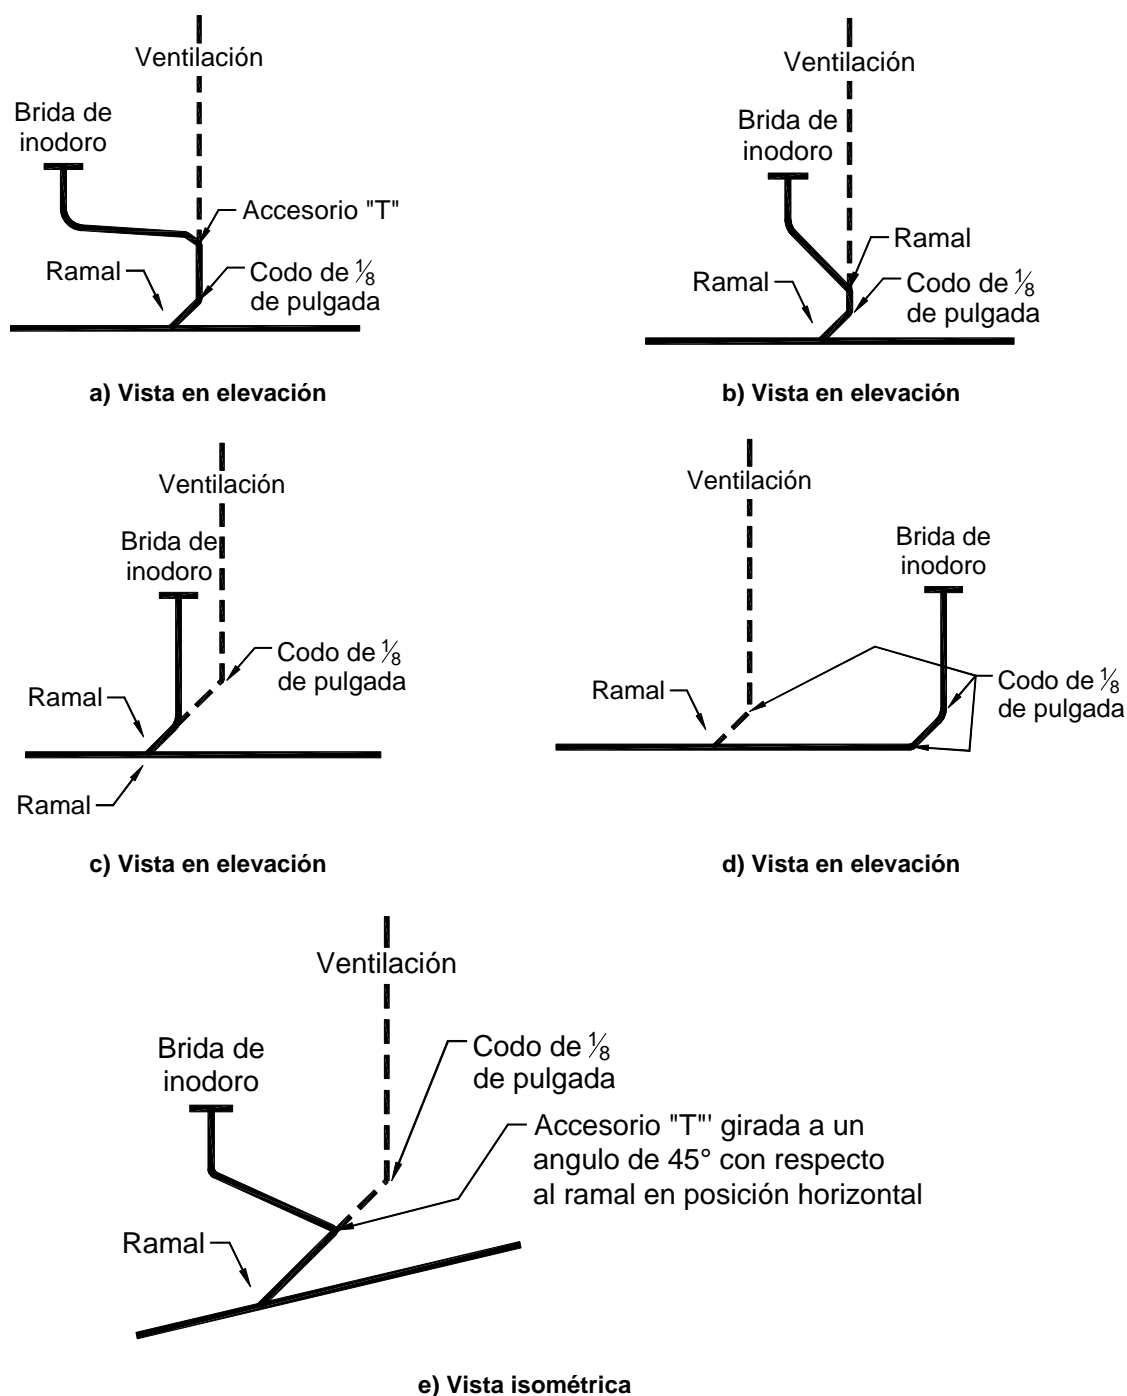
Ventilación

Brida de inodoro

Accesorio "T"

Ramal

Codo de $\frac{1}{8}$ de pulgada

a) Vista en elevación

Ventilación

Brida de inodoro

Ramal

Ramal

Codo de $\frac{1}{8}$ de pulgada

b) Vista en elevación

Ventilación

Brida de inodoro

Codo de $\frac{1}{8}$ de pulgada

Ramal

Ramal

c) Vista en elevación

Ventilación

Brida de inodoro

Ramal

Codo de $\frac{1}{8}$ de pulgada

d) Vista en elevación

Ventilación

Brida de inodoro

Codo de $\frac{1}{8}$ de pulgada

Accesorio "T"' girada a un angulo de 45° con respecto al ramal en posición horizontal

Ramal

e) Vista isométrica